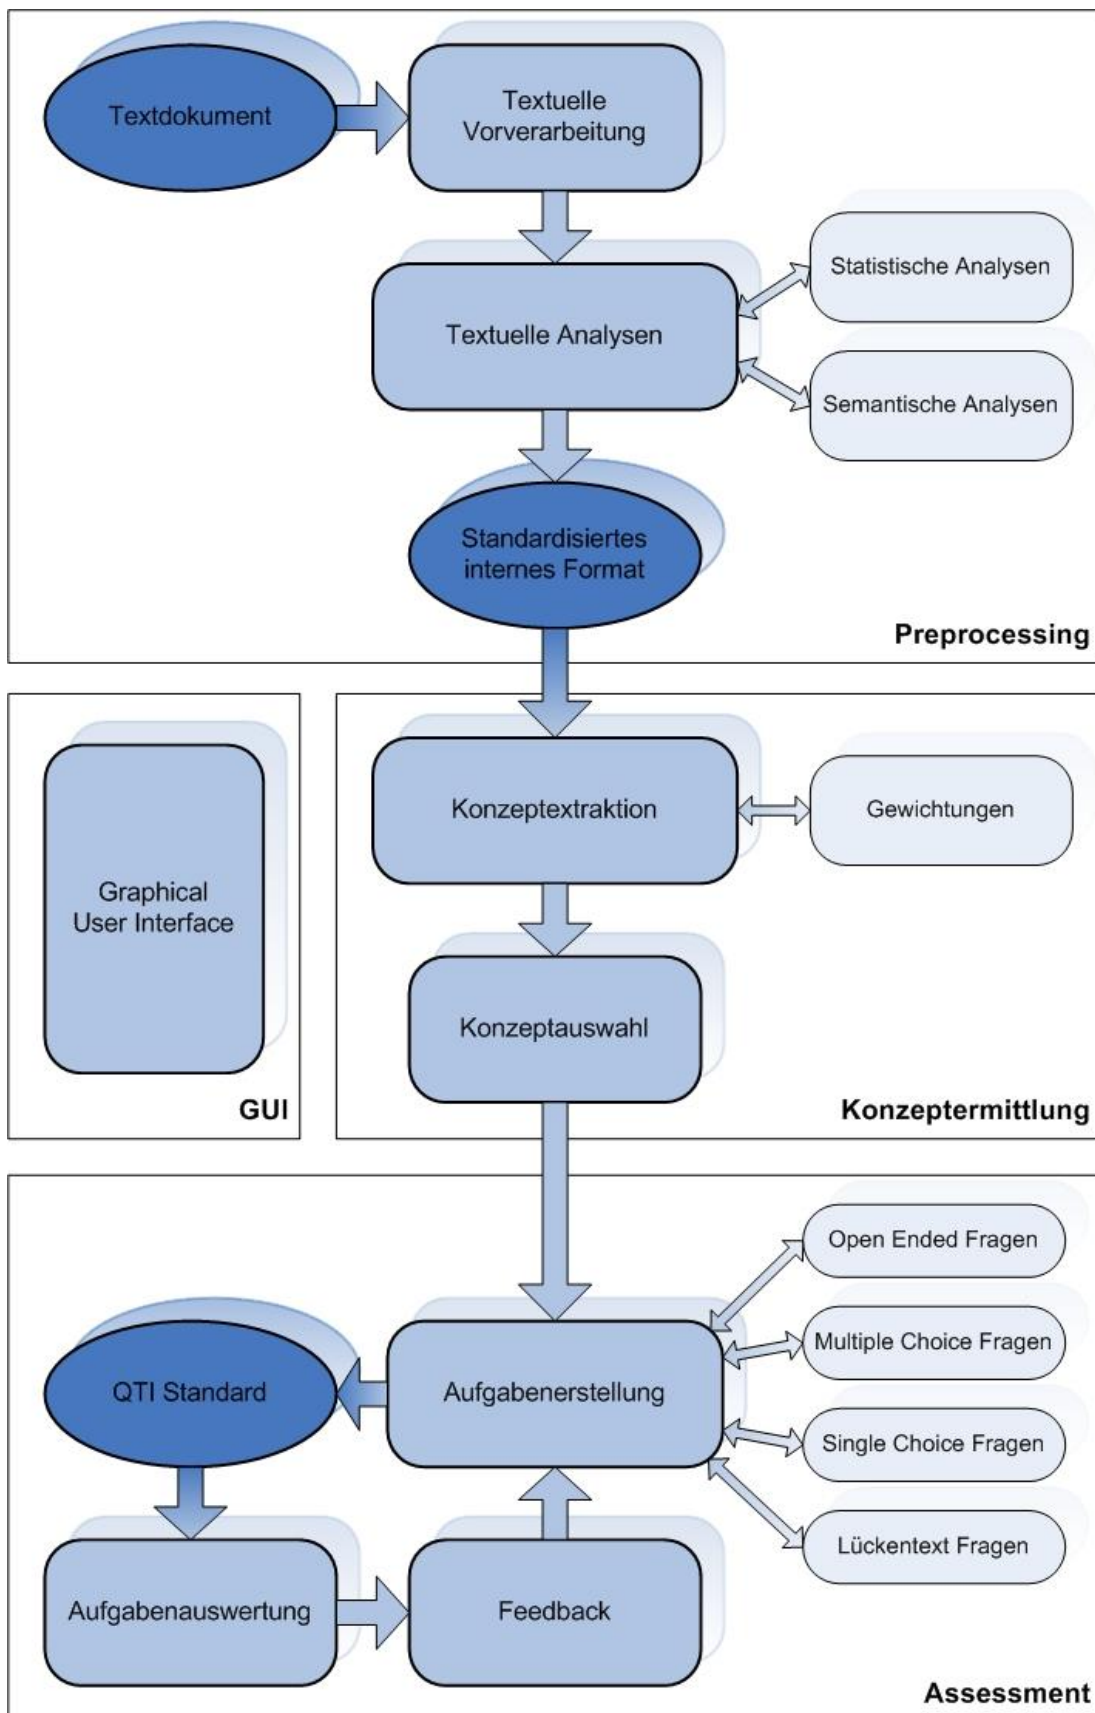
Textdokument

Textuelle Vorverarbeitung

Textuelle Analysen

Statistische Analysen

Semantische Analysen

Standardisiertes internes Format

Preprocessing

Graphical User Interface

GUI

Konzeptextraktion

Gewichtungen

Konzeptauswahl

Konzeptermittlung

Open Ended Fragen

Multiple Choice Fragen

QTI Standard

Aufgabenerstellung

Single Choice Fragen

Lückentext Fragen

Aufgabenauswertung

Feedback

Assessment